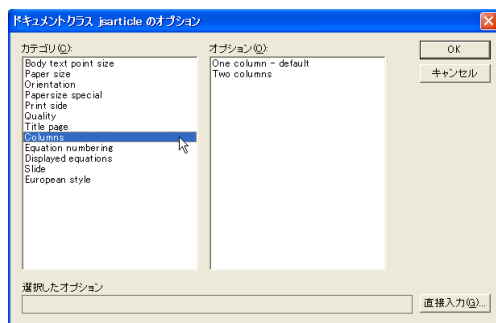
ドキュメントクラス jsarticle のオプション

カテゴリ(C):

Body text point size
Paper size
Orientation
Papersize special
Print side
Quality
Title page
Columns
Equation numbering
Displayed equations
Slide
European style

オプション(O):

One column - default
Two columns

OK

キャンセル

選択したオプション

直接入力(G)...